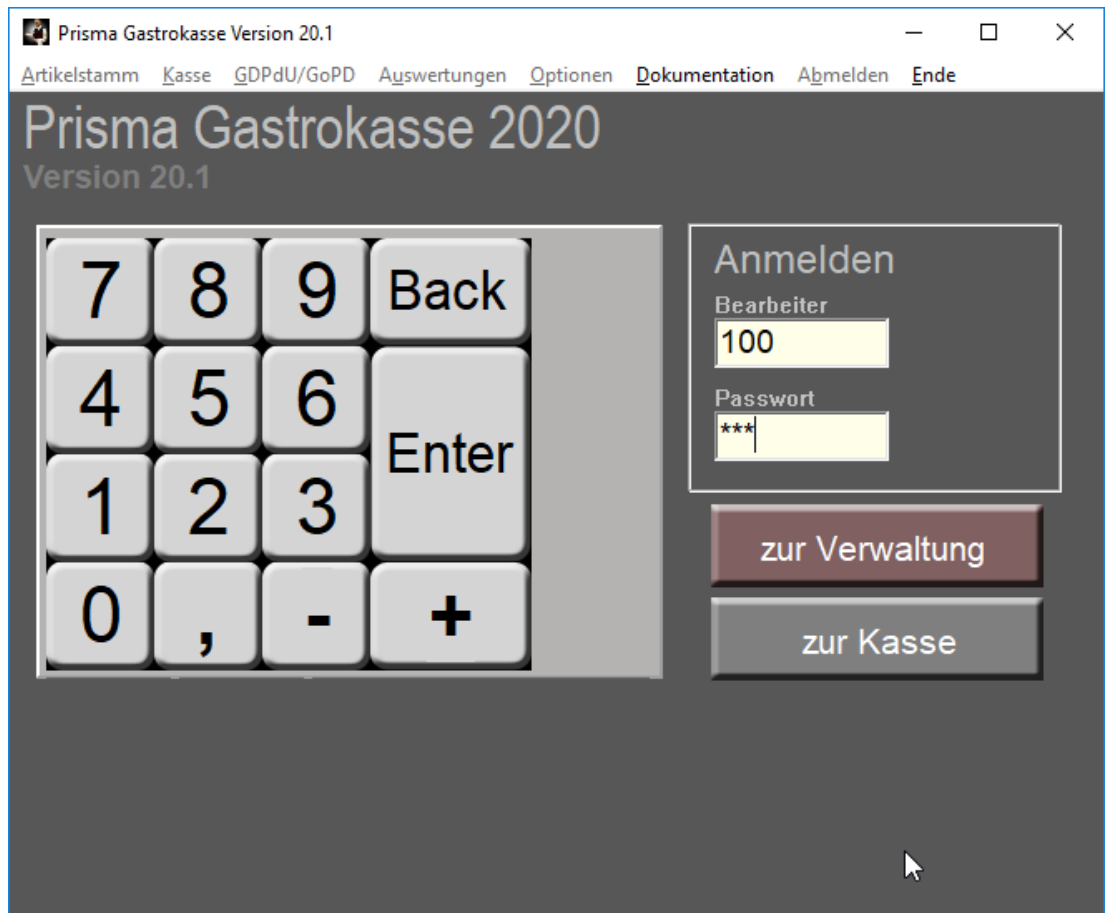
Prisma Gastrokasse Version 20.1

Artikelstamm Kasse GDPdU/GoPD Auswertungen Optionen Dokumentation Abmelden Ende

Prisma Gastrokasse 2020
Version 20.1

| 7 | 8 | 9 | Back |
|---|---|---|---|
| 4 | 5 | 6 | Enter |
| 1 | 2 | 3 | |
| 0 | , | - | + |

Anmelden
Bearbeiter
100
Passwort
***

zur Verwaltung

zur Kasse